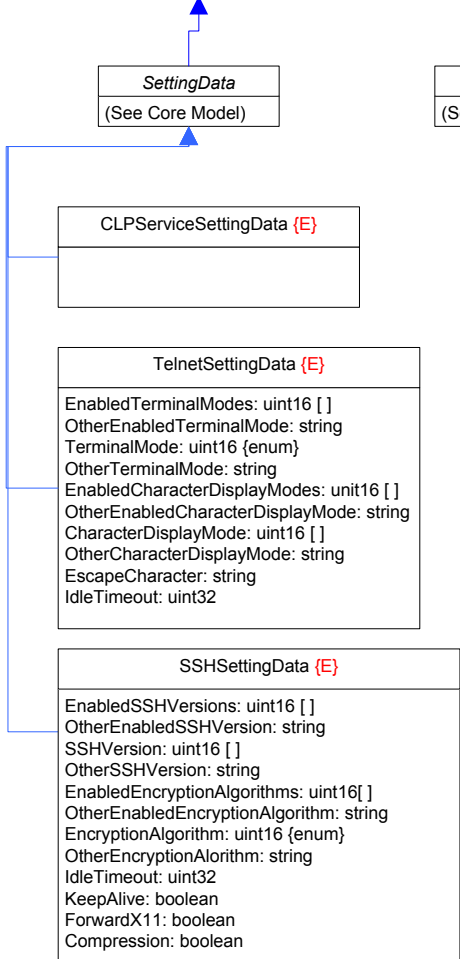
SettingData
(See Core Model)

(S

CLPServiceSettingData {E}

TelnetSettingData {E}

EnabledTerminalModes: uint16 [ ]
OtherEnabledTerminalMode: string
TerminalMode: uint16 {enum}
OtherTerminalMode: string
EnabledCharacterDisplayModes: unit16 [ ]
OtherEnabledCharacterDisplayMode: string
CharacterDisplayMode: uint16 [ ]
OtherCharacterDisplayMode: string
EscapeCharacter: string
IdleTimeout: uint32

SSHSettingData {E}

EnabledSSHVersions: uint16 [ ]
OtherEnabledSSHVersion: string
SSHVersion: uint16 [ ]
OtherSSHVersion: string
EnabledEncryptionAlgorithms: uint16[ ]
OtherEnabledEncryptionAlgorithm: string
EncryptionAlgorithm: uint16 {enum}
OtherEncryptionAlorithm: string
IdleTimeout: uint32
KeepAlive: boolean
ForwardX11: boolean
Compression: boolean